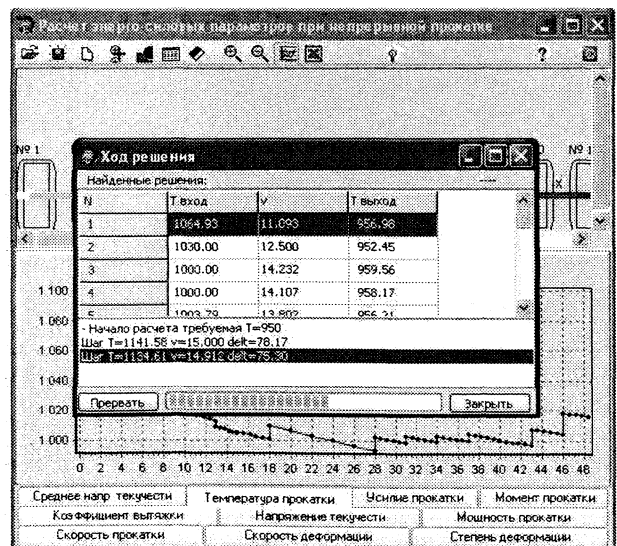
Расчет энерго-силовых параметров при непрерывной прокатке

№ 1

№ 1

Ход решения

Найденные решения:

| N | T вход | v | T выход |
|---|---|---|---|
| 1 | 1064.93 | 11.093 | 956.98 |
| 2 | 1030.00 | 12.500 | 952.45 |
| 3 | 1000.00 | 14.232 | 959.56 |
| 4 | 1000.00 | 14.107 | 958.17 |
| 5 | 1003.79 | 13.802 | 956.21 |

- Начало расчета требуемая T=950
Шаг T=1141.58 v=15.000 delt=78.17
Шаг T=1134.61 v=14.912 delt=75.30

Прервать

Закрыть

1 100
1 080
1 060
1 040
1 020
1 000

0 2 4 6 8 10 12 14 16 18 20 22 24 26 28 30 32 34 36 38 40 42 44 46 48

Среднее напр текучести | Температура прокатки | Усилие прокатки | Момент прокатки
Коэффициент вытяжки | Напряжение текучести | Мощность прокатки
Скорость прокатки | Скорость деформации | Степень деформации